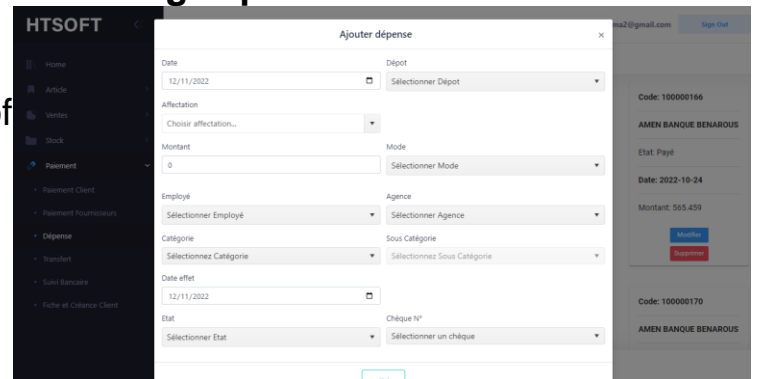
HTSOFT

Home
Article
Ventes
Stock
Paiement
Paiement Client
Paiement Fournisseurs
Dépense
Transfert
Suivi Bancaire
Fiche et Créance Client

f

Ajouter dépense
×

Date
12/11/2022
Dépot
Sélectionner Dépot
Affectation
Choisir affectation...
Montant
0
Mode
Sélectionner Mode
Employé
Sélectionner Employé
Agence
Sélectionner Agence
Catégorie
Sélectionnez Catégorie
Sous Catégorie
Sélectionnez Sous Catégorie
Date effet
12/11/2022
Etat
Sélectionner Etat
Chèque N°
Sélectionner un chèque

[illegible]ma2@gmail.com
Sign Out

Code: 100000166
AMEN BANQUE BENAROUS
Etat: Payé
Date: 2022-10-24
Montant: 565.459
Modifier
Supprimer

Code: 100000170
AMEN BANQUE BENAROUS